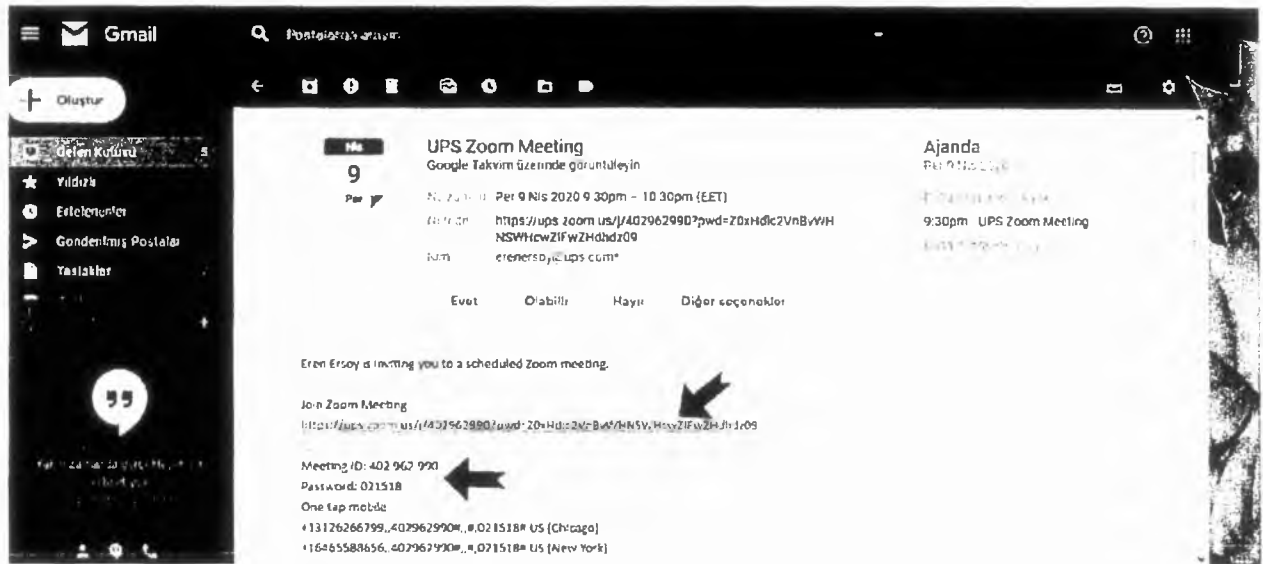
Gmail

Postalarda arayın

Oluştur

Gelen Kutusu 5

Yıldızlı

Ertelenenler

Gönderilmiş Postalar

Taslaklar

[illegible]

Nis
9
Per

UPS Zoom Meeting
Google Takvim üzerinde görüntüleyin

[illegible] Per 9 Nis 2020 9:30pm – 10:30pm (EET)

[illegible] https://ups.zoom.us/j/402962990?pwd=Z0xHdlc2VnBvWHNSWHcwZlFwZHdhdz09

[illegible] erenersoy@ups.com*

Evet Olabilir Hayır Diğer seçenekler

Ajanda
Per 9 Nis 2020

9:30pm UPS Zoom Meeting

Eren Ersoy is inviting you to a scheduled Zoom meeting.

Join Zoom Meeting
https://ups.zoom.us/j/402962990?pwd=Z0xHdlc2VnBvWHNSWHcwZlFwZHdhdz09

Meeting ID: 402 962 990
Password: 021518
One tap mobile
+13126266799,,402962990#,,#,021518# US (Chicago)
+16465588656,,402962990#,,#,021518# US (New York)